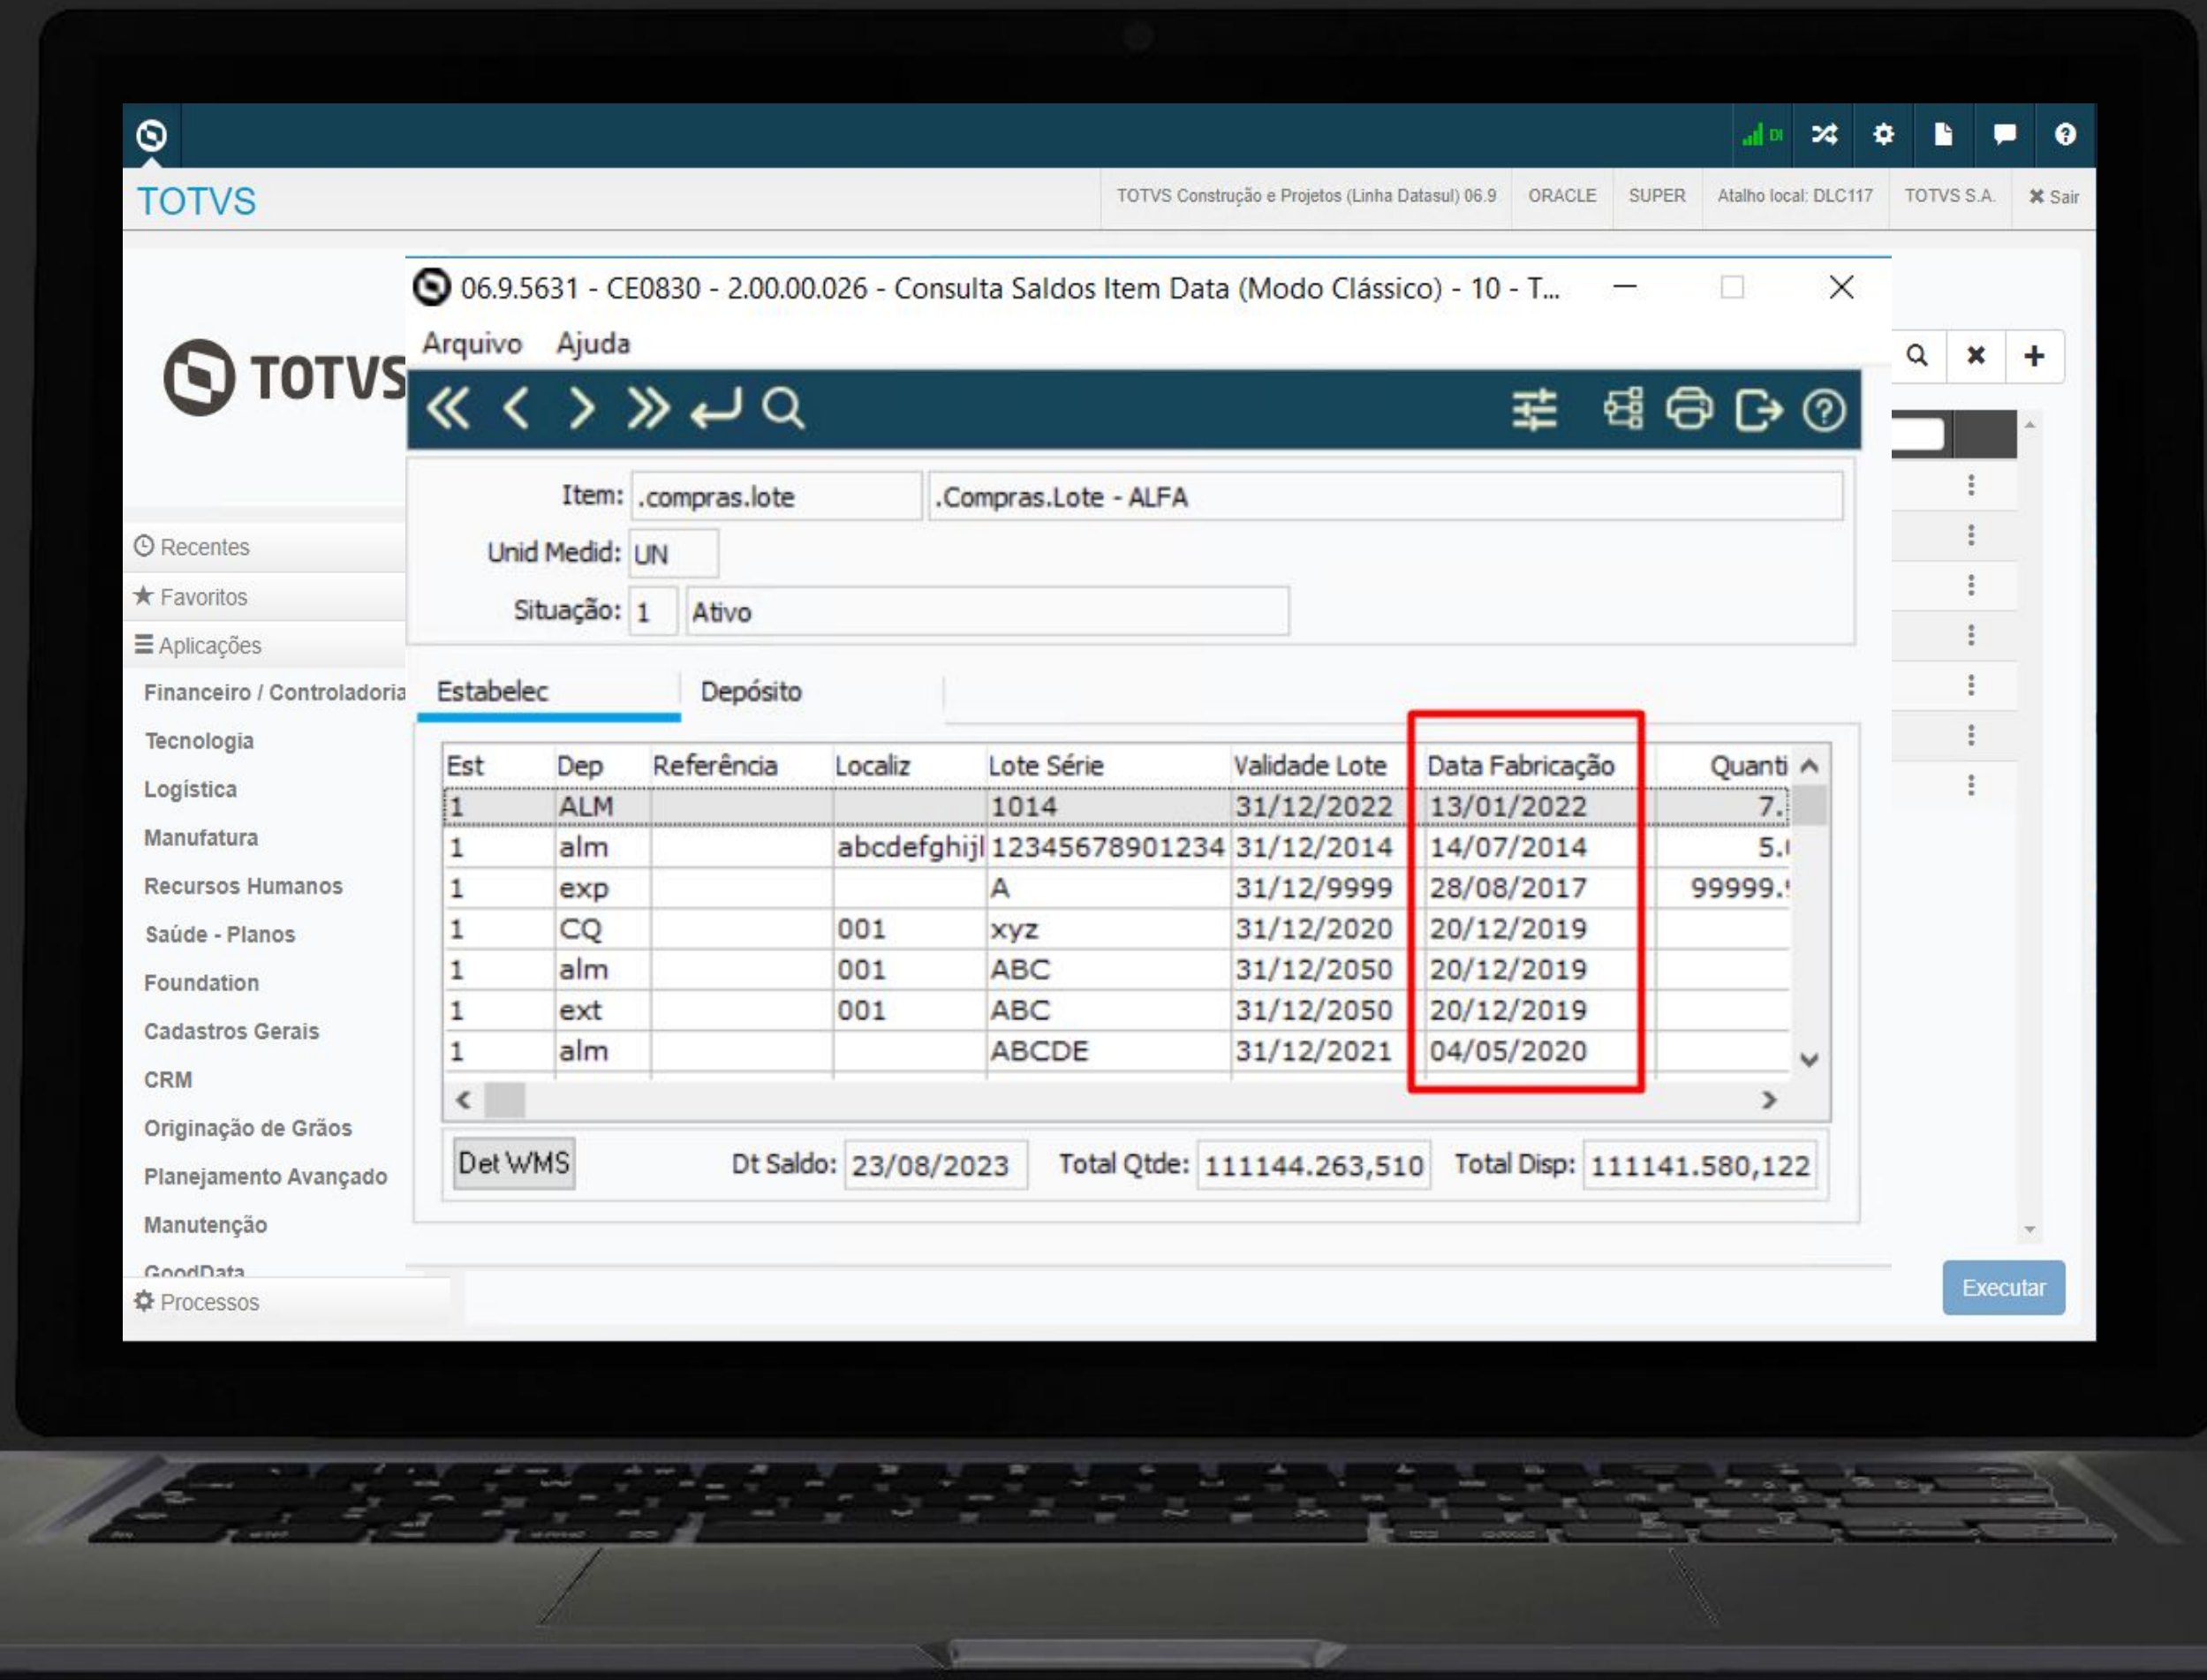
TOTVS

TOTVS Construção e Projetos (Linha Datasul) 06.9 | ORACLE | SUPER | Atalho local: DLC117 | TOTVS S.A. | Sair

06.9.5631 - CE0830 - 2.00.00.026 - Consulta Saldos Item Data (Modo Clássico) - 10 - T...

Arquivo Ajuda

TOTVS

Recentes
Favoritos
Aplicações
Financeiro / Controladoria
Tecnologia
Logística
Manufatura
Recursos Humanos
Saúde - Planos
Foundation
Cadastros Gerais
CRM
Originação de Grãos
Planejamento Avançado
Manutenção
GoodData
Processos

Item: .compras.lote .Compras.Lote - ALFA
Unid Medid: UN
Situação: 1 Ativo

Estabelec Depósito

| Est | Dep | Referência | Localiz | Lote Série | Validade Lote | Data Fabricação | Quanti |
|---|---|---|---|---|---|---|---|
| 1 | ALM | | | 1014 | 31/12/2022 | 13/01/2022 | 7. |
| 1 | alm | | abcdefghijl | 12345678901234 | 31/12/2014 | 14/07/2014 | 5. |
| 1 | exp | | | A | 31/12/9999 | 28/08/2017 | 99999. |
| 1 | CQ | | 001 | xyz | 31/12/2020 | 20/12/2019 | |
| 1 | alm | | 001 | ABC | 31/12/2050 | 20/12/2019 | |
| 1 | ext | | 001 | ABC | 31/12/2050 | 20/12/2019 | |
| 1 | alm | | | ABCDE | 31/12/2021 | 04/05/2020 | |

Det WMS Dt Saldo: 23/08/2023 Total Qtde: 111144.263,510 Total Disp: 111141.580,122

Executar